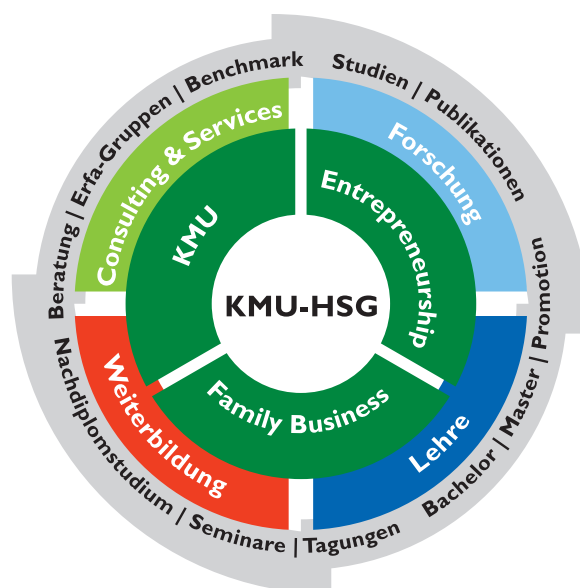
KMU-HSG

KMU

Entrepreneurship

Family Business

Consulting & Services

Forschung

Lehre

Weiterbildung

Beratung | Erfa-Gruppen | Benchmark

Studien | Publikationen

Bachelor | Master | Promotion

Nachdiplomstudium | Seminare | Tagungen